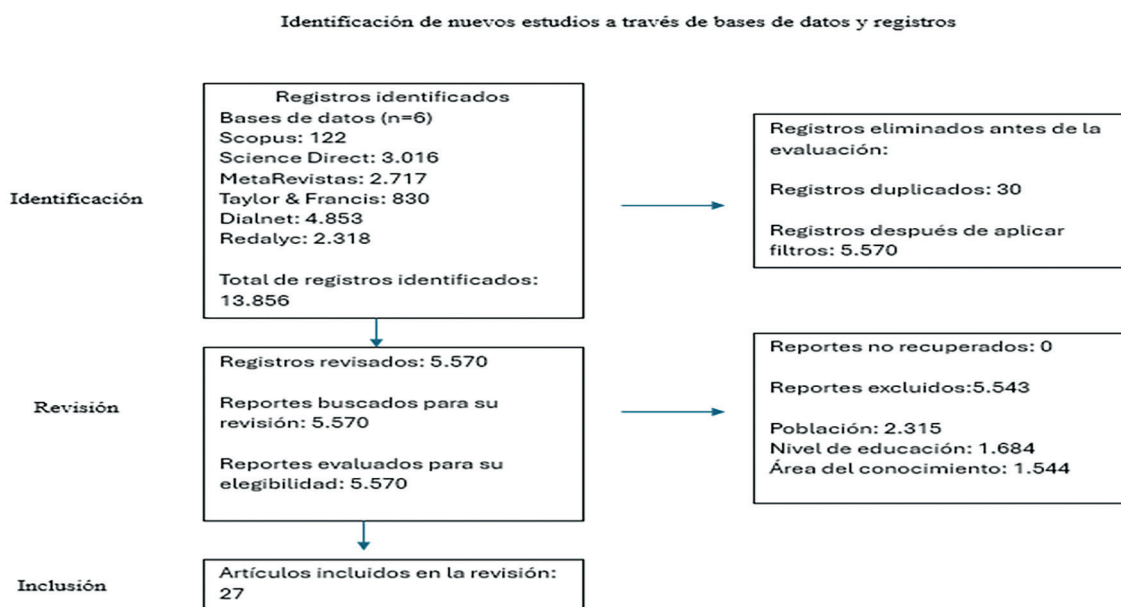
Identificación de nuevos estudios a través de bases de datos y registros

Identificación

Registros identificados
Bases de datos (n=6)
Scopus: 122
Science Direct: 3.016
MetaRevistas: 2.717
Taylor & Francis: 830
Dialnet: 4.853
Redalyc: 2.318

Total de registros identificados: 13.856

Registros eliminados antes de la evaluación:

Registros duplicados: 30

Registros después de aplicar filtros: 5.570

Revisión

Registros revisados: 5.570

Reportes buscados para su revisión: 5.570

Reportes evaluados para su elegibilidad: 5.570

Reportes no recuperados: 0

Reportes excluidos:5.543

Población: 2.315
Nivel de educación: 1.684
Área del conocimiento: 1.544

Inclusión

Artículos incluidos en la revisión: 27